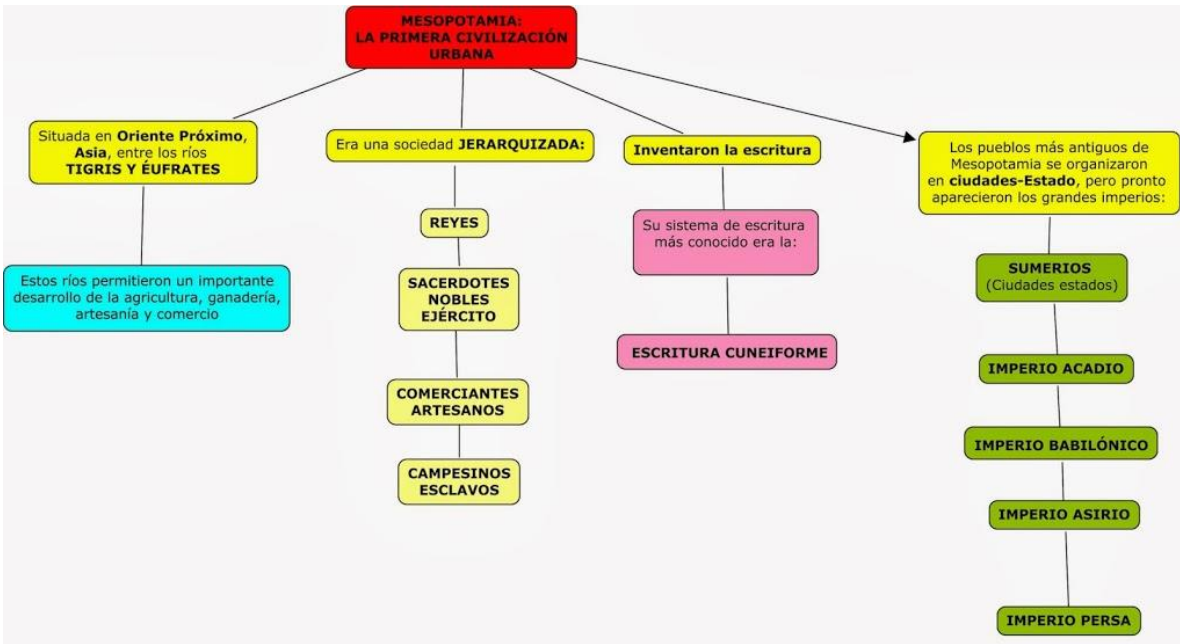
MESOPOTAMIA:
LA PRIMERA CIVILIZACIÓN URBANA

Situada en **Oriente Próximo**, **Asia**, entre los ríos **TIGRIS Y ÉUFRATES**

Estos ríos permitieron un importante desarrollo de la agricultura, ganadería, artesanía y comercio

Era una sociedad **JERARQUIZADA:**

REYES

SACERDOTES
NOBLES
EJÉRCITO

COMERCIANTES
ARTESANOS

CAMPESINOS
ESCLAVOS

Inventaron la escritura

Su sistema de escritura más conocido era la:

ESCRITURA CUNEIFORME

Los pueblos más antiguos de Mesopotamia se organizaron en **ciudades-Estado**, pero pronto aparecieron los grandes imperios:

SUMERIOS
(Ciudades estados)

IMPERIO ACADIO

IMPERIO BABILÓNICO

IMPERIO ASIRIO

IMPERIO PERSA